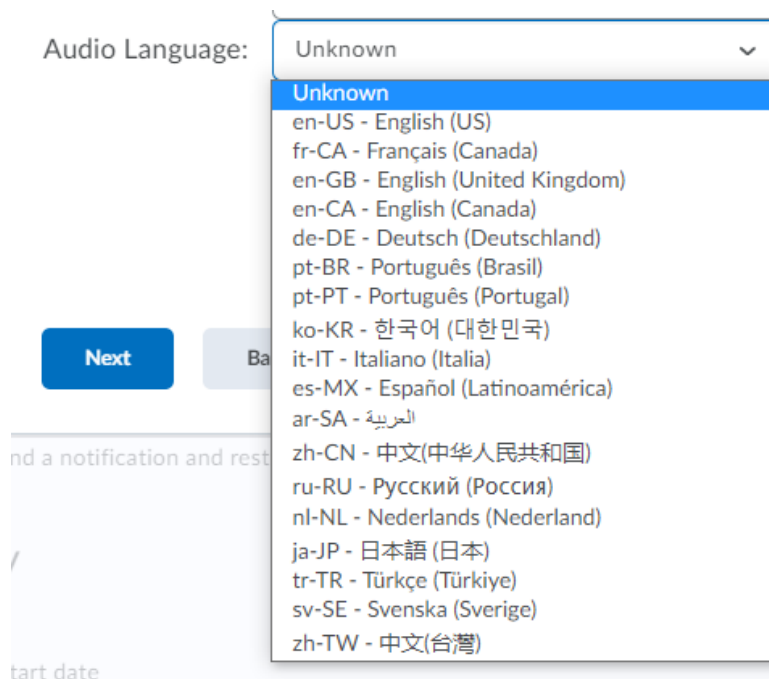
Audio Language:

Unknown

Unknown
en-US - English (US)
fr-CA - Français (Canada)
en-GB - English (United Kingdom)
en-CA - English (Canada)
de-DE - Deutsch (Deutschland)
pt-BR - Português (Brasil)
pt-PT - Português (Portugal)
ko-KR - 한국어 (대한민국)
it-IT - Italiano (Italia)
es-MX - Español (Latinoamérica)
ar-SA - العربية
zh-CN - 中文(中华人民共和国)
ru-RU - Русский (Россия)
nl-NL - Nederlands (Nederland)
ja-JP - 日本語 (日本)
tr-TR - Türkçe (Türkiye)
sv-SE - Svenska (Sverige)
zh-TW - 中文(台灣)

Next

Ba

nd a notification and rest

tart date